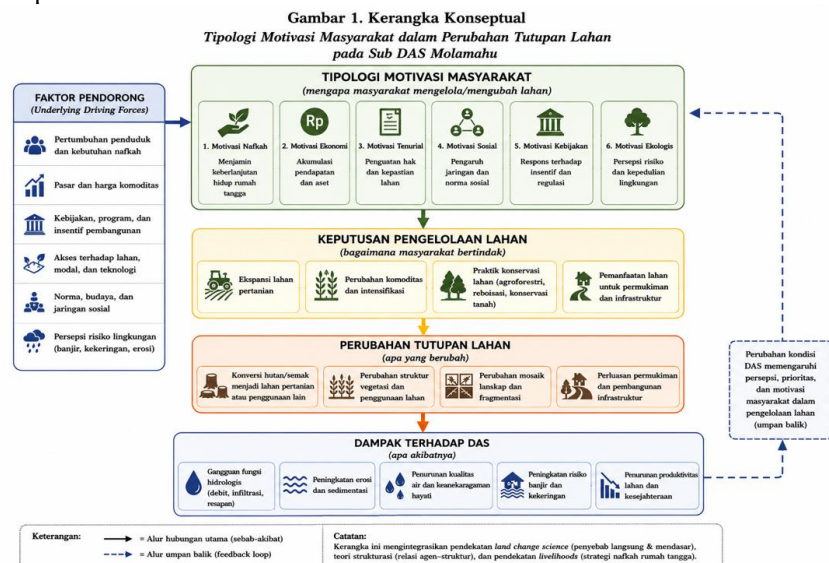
Gambar 1. Kerangka Konseptual

Tipologi Motivasi Masyarakat dalam Perubahan Tutupan Lahan pada Sub DAS Molamahu

FAKTOR PENDORONG
(Underlying Driving Forces)

Pertumbuhan penduduk dan kebutuhan nafkah

Pasar dan harga komoditas

Kebijakan, program, dan insentif pembangunan

Akses terhadap lahan, modal, dan teknologi

Norma, budaya, dan jaringan sosial

Persepsi risiko lingkungan (banjir, kekeringan, erosi)

TIPOLOGI MOTIVASI MASYARAKAT
(mengapa masyarakat mengelola/mengubah lahan)

1. Motivasi Nafkah
Menjamin keberlanjutan hidup rumah tangga

Rp
2. Motivasi Ekonomi
Akumulasi pendapatan dan aset

3. Motivasi Tenurial
Penguatan hak dan kepastian lahan

4. Motivasi Sosial
Pengaruh jaringan dan norma sosial

5. Motivasi Kebijakan
Respons terhadap insentif dan regulasi

6. Motivasi Ekologis
Persepsi risiko dan kepedulian lingkungan

KEPUTUSAN PENGELOLAAN LAHAN
(bagaimana masyarakat bertindak)

Ekspansi lahan pertanian

Perubahan komoditas dan intensifikasi

Praktik konservasi lahan (agroforestri, reboisasi, konservasi tanah)

Pemanfaatan lahan untuk permukiman dan infrastruktur

PERUBAHAN TUTUPAN LAHAN
(apa yang berubah)

Konversi hutan/semak menjadi lahan pertanian atau penggunaan lain

Perubahan struktur vegetasi dan penggunaan lahan

Perubahan mosaik lanskap dan fragmentasi

Perluasan permukiman dan pembangunan infrastruktur

DAMPAK TERHADAP DAS
(apa akibatnya)

Gangguan fungsi hidrologis (debit, infiltrasi, resapan)

Peningkatan erosi dan sedimentasi

Penurunan kualitas air dan keanekaragaman hayati

Peningkatan risiko banjir dan kekeringan

Penurunan produktivitas lahan dan kesejahteraan

Perubahan kondisi DAS memengaruhi persepsi, prioritas, dan motivasi masyarakat dalam pengelolaan lahan (umpan balik)

Keterangan:
= Alur hubungan utama (sebab-akibat)
= Alur umpan balik (feedback loop)

Catatan:
Kerangka ini mengintegrasikan pendekatan land change science (penyebab langsung & mendasar), teori strukturasi (relasi agen–struktur), dan pendekatan livelihoods (strategi nafkah rumah tangga).